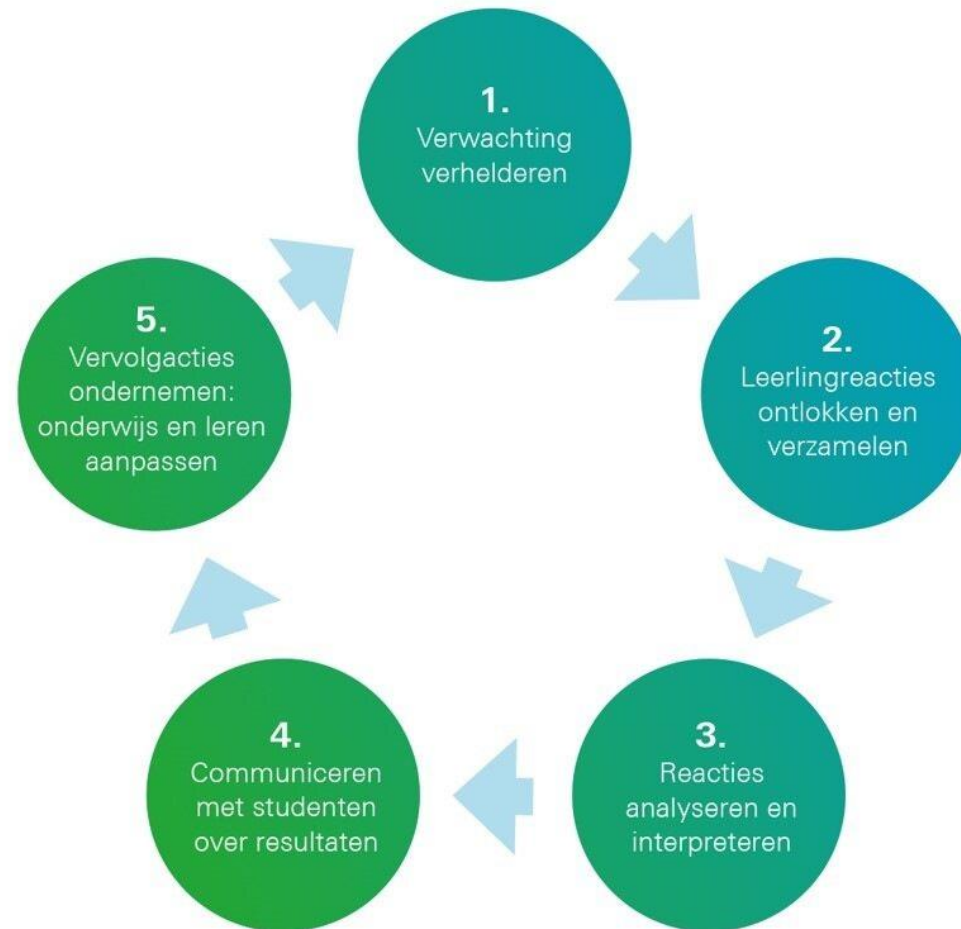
1.
Verwachting verhelderen

2.
Leerlingreacties ontlokken en verzamelen

3.
Reacties analyseren en interpreteren

4.
Communiceren met studenten over resultaten

5.
Vervolgacties ondernemen: onderwijs en leren aanpassen